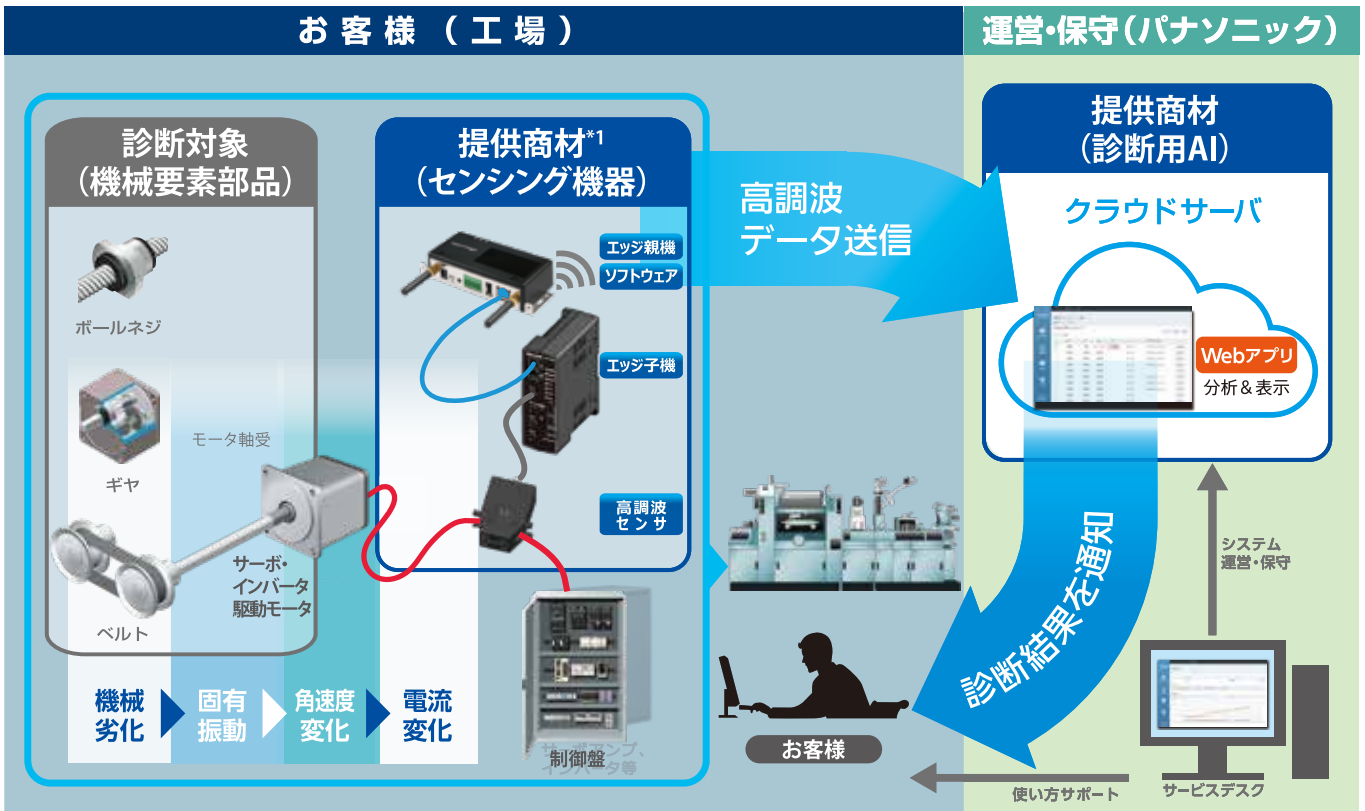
お客様（工場）

運営・保守（パナソニック）

診断対象
（機械要素部品）

ボールネジ

ギヤ

モータ軸受

ベルト

サーボ・
インバータ
駆動モータ

提供商材*1
（センシング機器）

エッジ親機
ソフトウェア

エッジ子機

高調波
センサ

高調波
データ送信

提供商材
（診断用AI）

クラウドサーバ

Webアプリ
分析＆表示

診断結果を通知

システム
運営・保守

機械
劣化

固有
振動

角速度
変化

電流
変化

サーボアンプ、
インバータ等
制御盤

お客様

使い方サポート

サービスデスク